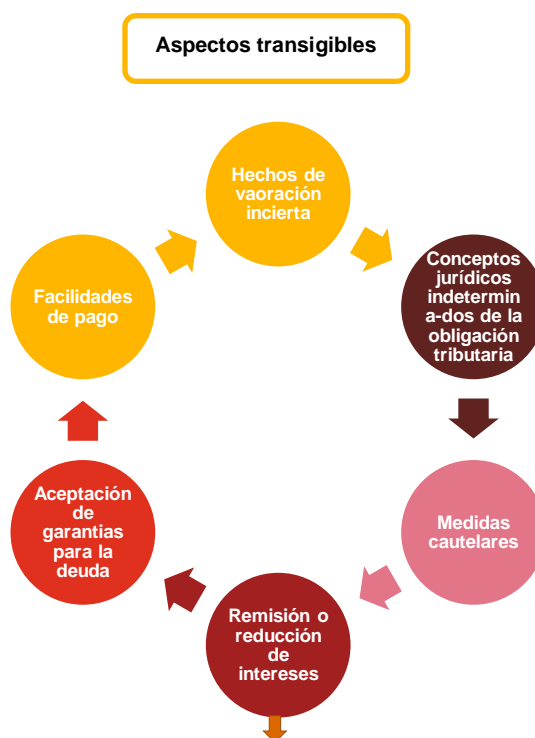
Aspectos transigibles

Hechos de vaoración incierta

Conceptos jurídicos indetermin a-dos de la obligación tributaria

Medidas cautelares

Remisión o reducción de intereses

Aceptación de garantias para la deuda

Facilidades de pago